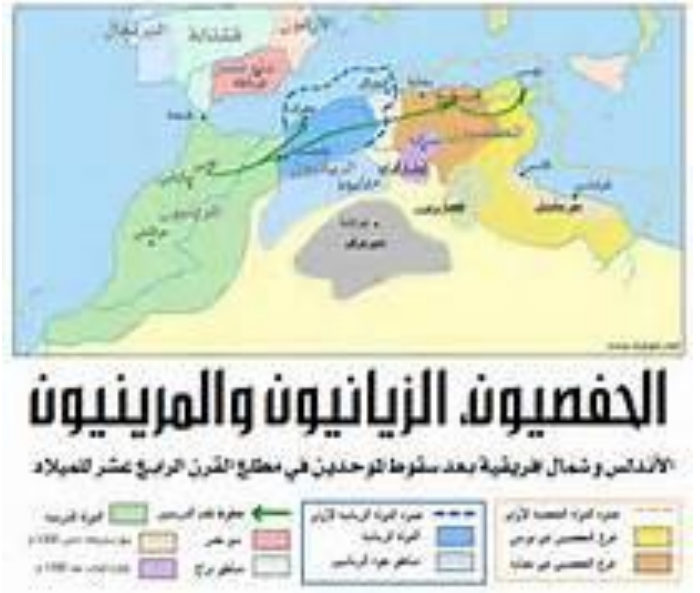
البرتغال
قشتالة
أراغون
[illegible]

الحفصيون، الزيانيون والمرينيون

الأندلس وشمال افريقية بعد سقوط الموحدين في مطلع القرن الرابع عشر للميلاد

الدولة المرينية
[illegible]
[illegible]
حملة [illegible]
بنو نصر
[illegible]
حدود الدولة الزيانية
الدولة الزيانية
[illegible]
حدود الدولة الحفصية
فرع الحفصيين في تونس
فرع الحفصيين في بجاية